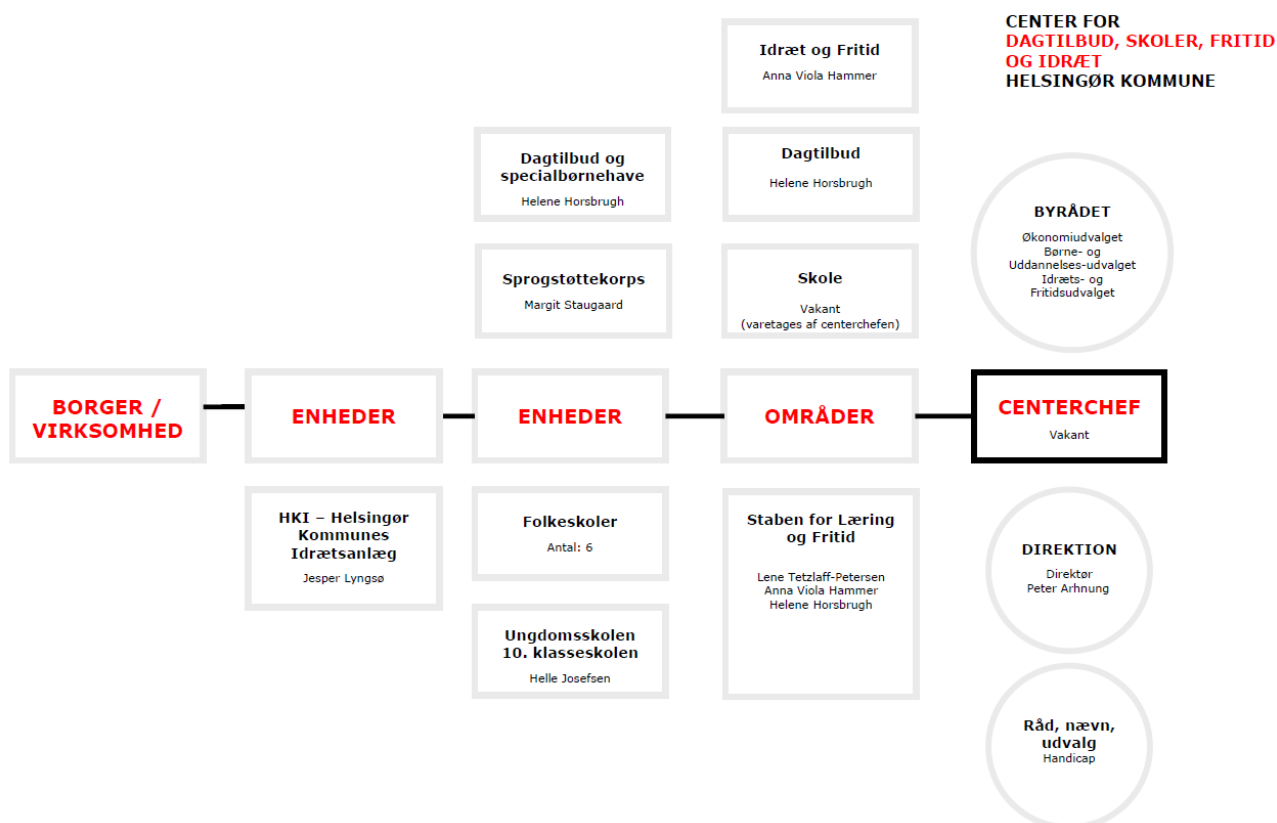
CENTER FOR
DAGTILBUD, SKOLER, FRITID OG IDRÆT
HELSINGØR KOMMUNE

Idræt og Fritid
Anna Viola Hammer

Dagtilbud og specialbørnehave
Helene Horsbrugh

Dagtilbud
Helene Horsbrugh

BYRÅDET
Økonomiudvalget
Børne- og Uddannelses-udvalget
Idræts- og Fritidsudvalget

Sprogstøttekorps
Margit Staugaard

Skole
Vakant
(varetages af centerchefen)

BORGER / VIRKSOMHED

ENHEDER

ENHEDER

OMRÅDER

CENTERCHEF
Vakant

HKI – Helsingør Kommunes Idrætsanlæg
Jesper Lyngsø

Folkeskoler
Antal: 6

Staben for Læring og Fritid
Lene Tetzlaff-Petersen
Anna Viola Hammer
Helene Horsbrugh

DIREKTION
Direktør
Peter Arhnung

Ungdomsskolen 10. klasseskolen
Helle Josefsen

Råd, nævn, udvalg
Handicap